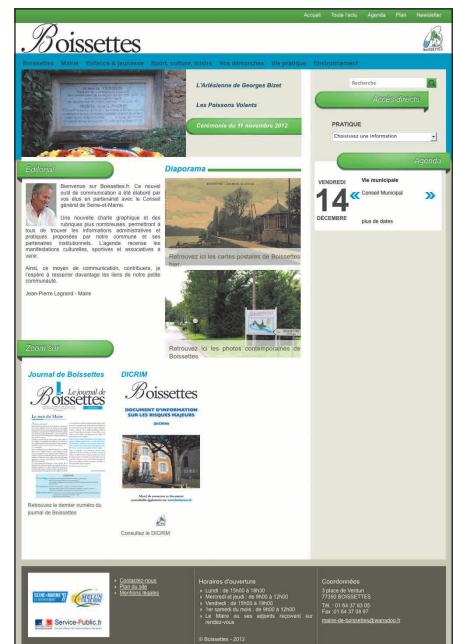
Accueil Toute l'actu Agenda Plan Newsletter

Boissettes

BOISSETTES

Boissettes Mairie Enfance & jeunesse Sport, culture, loisirs Vos démarches Vie pratique Environnement

L'Artésienne de Georges Bizet

Les Poissons Volants

Cérémonie du 11 novembre 2012

Recherche

Accès directs

PRATIQUE

Choisissez une information

Agenda

VENDREDI
14
DÉCEMBRE

Vie municipale
Conseil Municipal

plus de dates

Editorial

Bienvenue sur Boissettes.fr. Ce nouvel outil de communication a été élaboré par vos élus en partenariat avec le Conseil général de Seine-et-Marne.

Une nouvelle charte graphique et des rubriques plus nombreuses permettront à tous de trouver les informations administratives et pratiques proposées par notre commune et ses partenaires institutionnels. L'agenda recense les manifestations culturelles, sportives et associatives à venir.

Ainsi, ce moyen de communication, contribuera, je l'espère à resserrer davantage les liens de notre petite communauté.

Jean-Pierre Legrand - Maire

Diaporama

Retrouvez ici les cartes postales de Boissettes hier.

Retrouvez ici les photos contemporaines de Boissettes

Zoom sur

Journal de Boissettes

Le journal de Boissettes

Le mot du Maire

Retrouvez le dernier numéro du journal de Boissettes

DICRIM

Boissettes

DOCUMENT D'INFORMATION SUR LES RISQUES MAJEURS

(DICRIM)

Consultez le DICRIM

Contactez-nous
Plan du site
Mentions légales

Service-Public.fr

Horaires d'ouverture

Lundi : de 15h00 à 18h00
Mercredi et jeudi : de 9h00 à 12h00
Vendredi : de 15h00 à 19h00
1er samedi du mois : de 9h00 à 12h00
Le Maire ou ses adjoints reçoivent sur rendez-vous

Coordonnées

3 place de Verdun
77350 BOISSETTES
Tél. : 01 64 37 63 05
Fax : 01 64 37 98 97
mairie-de-boissettes@wanadoo.fr

© Boissettes - 2012